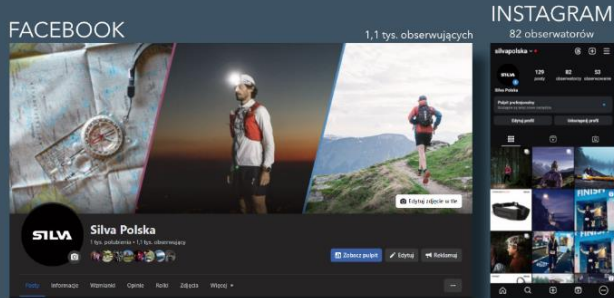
FACEBOOK

1,1 tys. obserwujących

INSTAGRAM

82 obserwatorów

Edytuj zdjęcie w tle

SILVA

Silva Polska

1 tys. polubień • 1,1 tys. obserwujący

Zobacz pulpit

Edytuj

Reklamuj

Posty

Informacje

Wzmianki

Opinie

Rolki

Zdjęcia

Więcej

silvapolska

129

82

53

Silva Polska

Pulpit profesjonalny

Edytuj profil

Udostępnij profil

FINISH